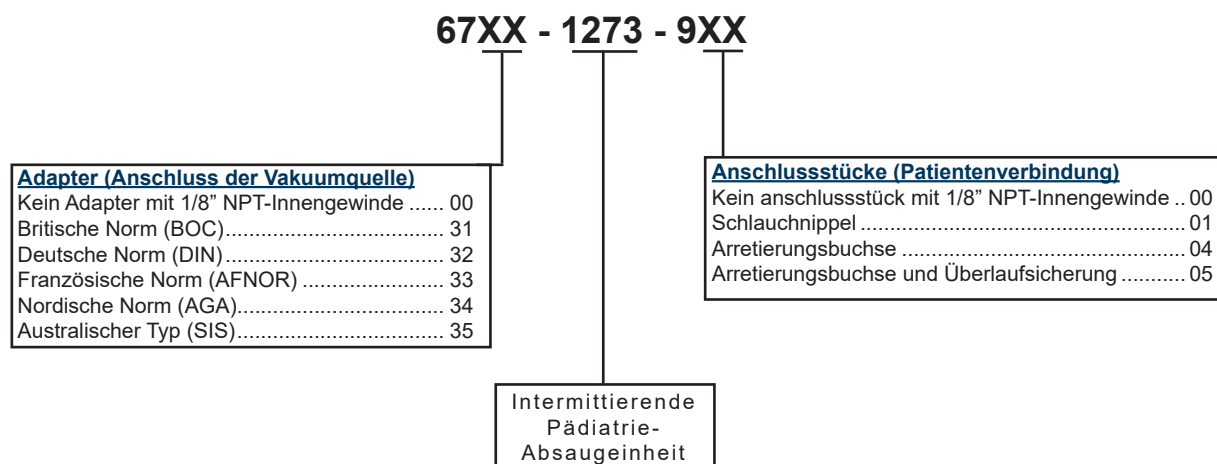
67XX - 1273 - 9XX

Adapter (Anschluss der Vakuumquelle)
Kein Adapter mit 1/8” NPT-Innengewinde ...... 00
Britische Norm (BOC)..................................... 31
Deutsche Norm (DIN)...................................... 32
Französische Norm (AFNOR) ......................... 33
Nordische Norm (AGA).................................... 34
Australischer Typ (SIS).................................... 35

Anschlussstücke (Patientenverbindung)
Kein anschlussstück mit 1/8” NPT-Innengewinde .. 00
Schlauchnippel ......................................................... 01
Arretierungsbuchse .................................................. 04
Arretierungsbuchse und Überlaufsicherung ........... 05

Intermittierende Pädiatrie-Absaugeinheit